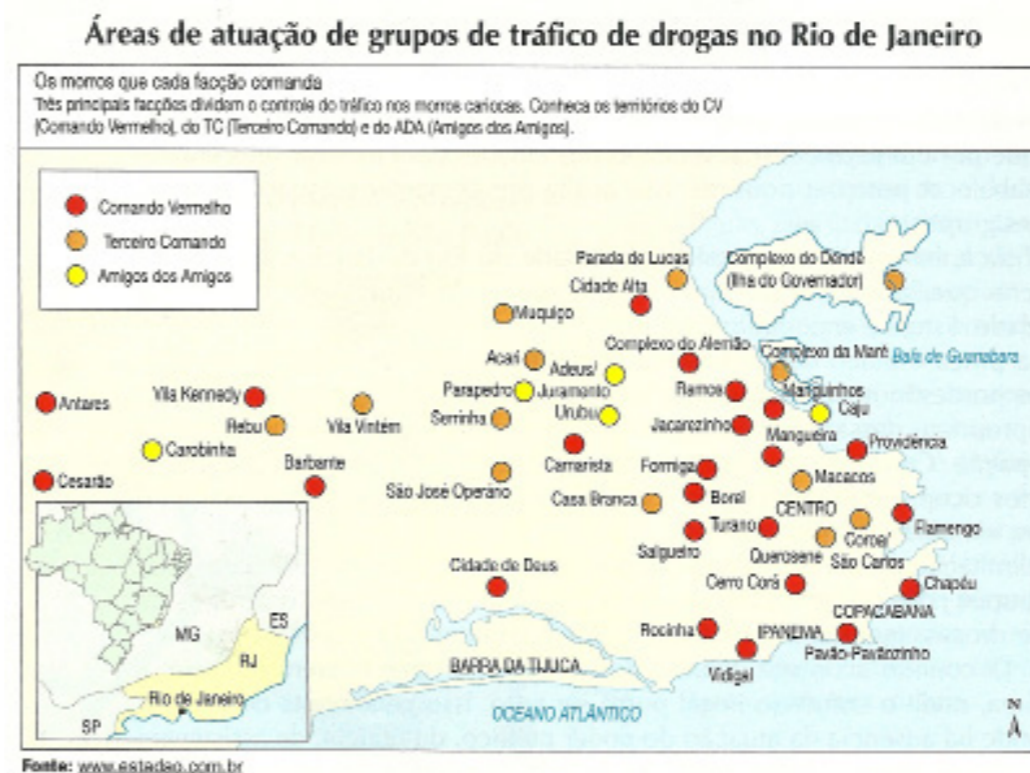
Áreas de atuação de grupos de tráfico de drogas no Rio de Janeiro

Os morros que cada facção comanda
Três principais facções dividem o controle do tráfico nos morros cariocas. Conheça os territórios do CV (Comando Vermelho), do TC (Terceiro Comando) e do ADA (Amigos dos Amigos).

Comando Vermelho
Terceiro Comando
Amigos dos Amigos

Parada de Lucas
Complexo do Dendê (Ilha do Governador)
Cidade Alta
Muquiço
Complexo do Alemão
Complexo da Maré
Baía de Guanabara
Acari
Adeus/ Juramento
Parapedro
Ramos
Manguinhos
Vila Kennedy
Antares
Rebu
Vila Vintém
Serrinha
Urubu
Jacarezinho
Caju
Mangueira
Providência
Carobinha
Barbante
Camarista
Formiga
Macacos
Cesarão
São José Operário
Casa Branca
Borel
CENTRO
Turano
Coroa/ São Carlos
Flamengo
Salgueiro
Queirosene
Cidade de Deus
Cerro Corá
Chapéu
COPACABANA
Rocinha
IPANEMA
Pavão-Pavãozinho
Vidigal
BARRA DA TIJUCA
OCEANO ATLÂNTICO
MG
ES
RJ
Rio de Janeiro
SP
N

Fonte: www.estadao.com.br